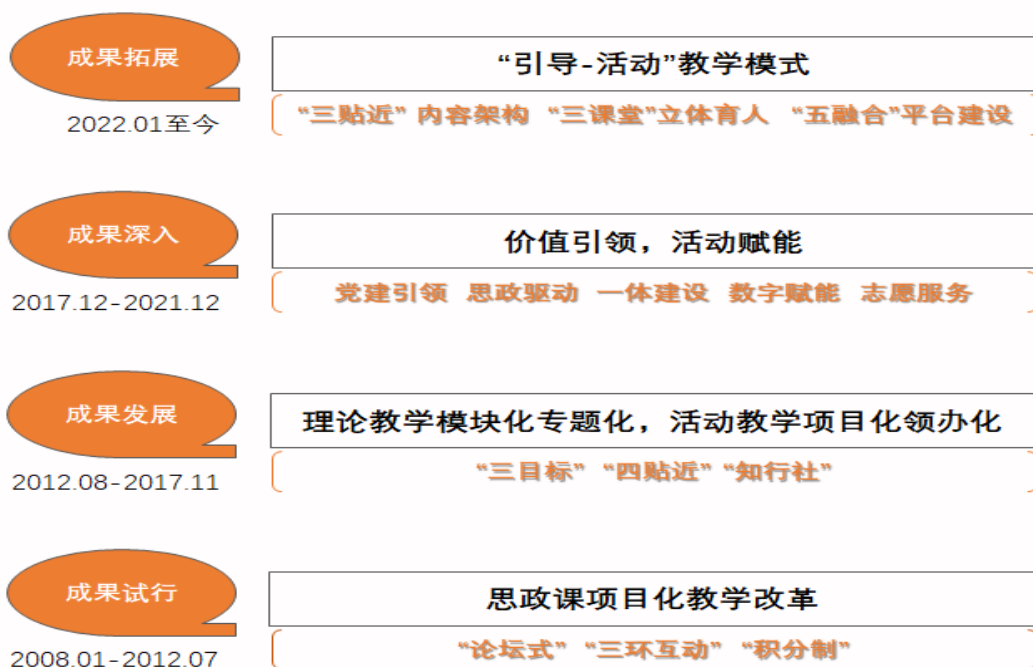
成果拓展
2022.01至今
“引导-活动”教学模式
“三贴近”内容架构 “三课堂”立体育人 “五融合”平台建设

成果深入
2017.12-2021.12
价值引领，活动赋能
党建引领 思政驱动 一体建设 数字赋能 志愿服务

成果发展
2012.08-2017.11
理论教学模块化专题化，活动教学项目化领办化
“三目标”“四贴近”“知行社”

成果试行
2008.01-2012.07
思政课项目化教学改革
“论坛式”“三环互动”“积分制”